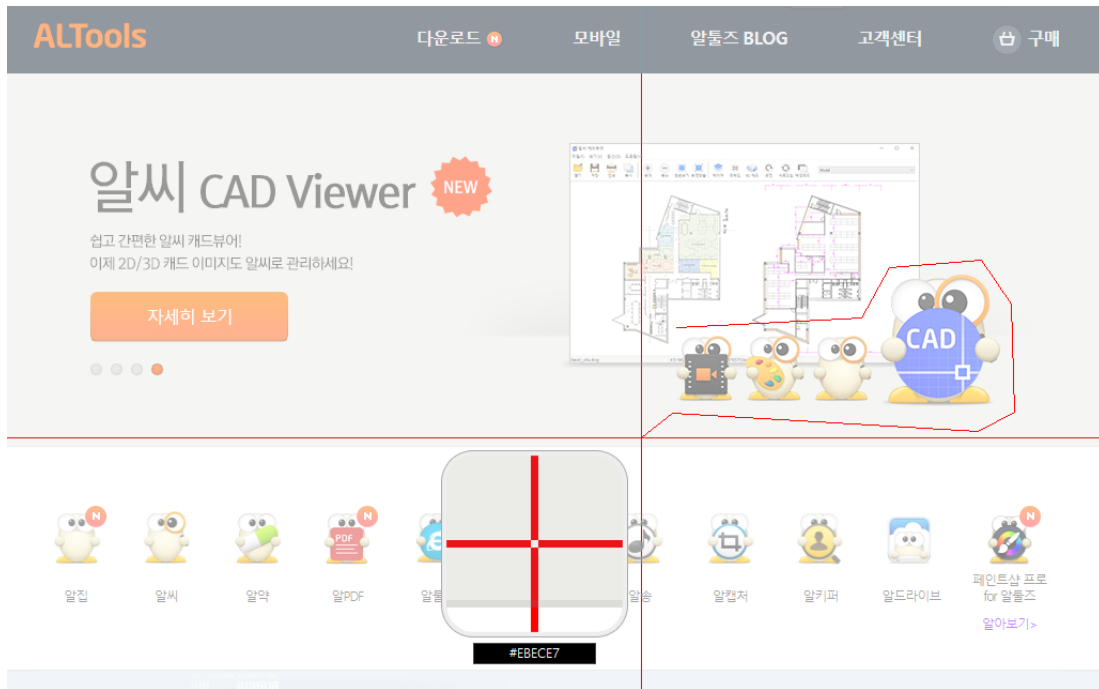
ALTools

다운로드 N

모바일

알툴즈 BLOG

고객센터

구매

알씨 CAD Viewer NEW

쉽고 간편한 알씨 캐드뷰어!
이제 2D/3D 캐드 이미지도 알씨로 관리하세요!

자세히 보기

CAD

PDF

알집

알씨

알약

알PDF

알툴

알송

알캡처

알키퍼

알드라이브

페인트샵 프로 for 알툴즈

알아보기>

#EBECE7